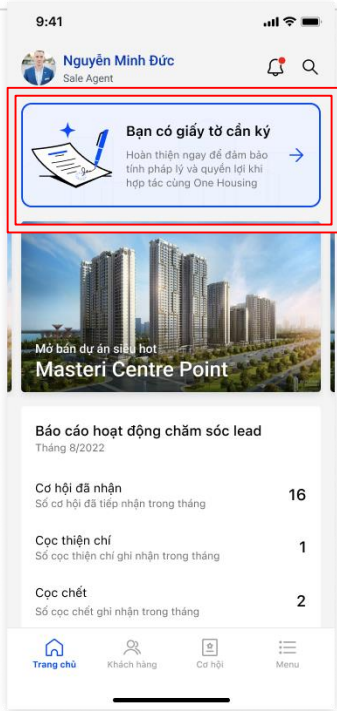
9:41

Nguyễn Minh Đức
Sale Agent

Bạn có giấy tờ cần ký
Hoàn thiện ngay để đảm bảo tính pháp lý và quyền lợi khi hợp tác cùng One Housing

Mở bán dự án siêu hot
Masteri Centre Point

Báo cáo hoạt động chăm sóc lead
Tháng 8/2022

Cơ hội đã nhận
Số cơ hội đã tiếp nhận trong tháng
16

Cọc thiện chí
Số cọc thiện chí ghi nhận trong tháng
1

Cọc chết
Số cọc chết ghi nhận trong tháng
2

Trang chủ
Khách hàng
Cơ hội
Menu